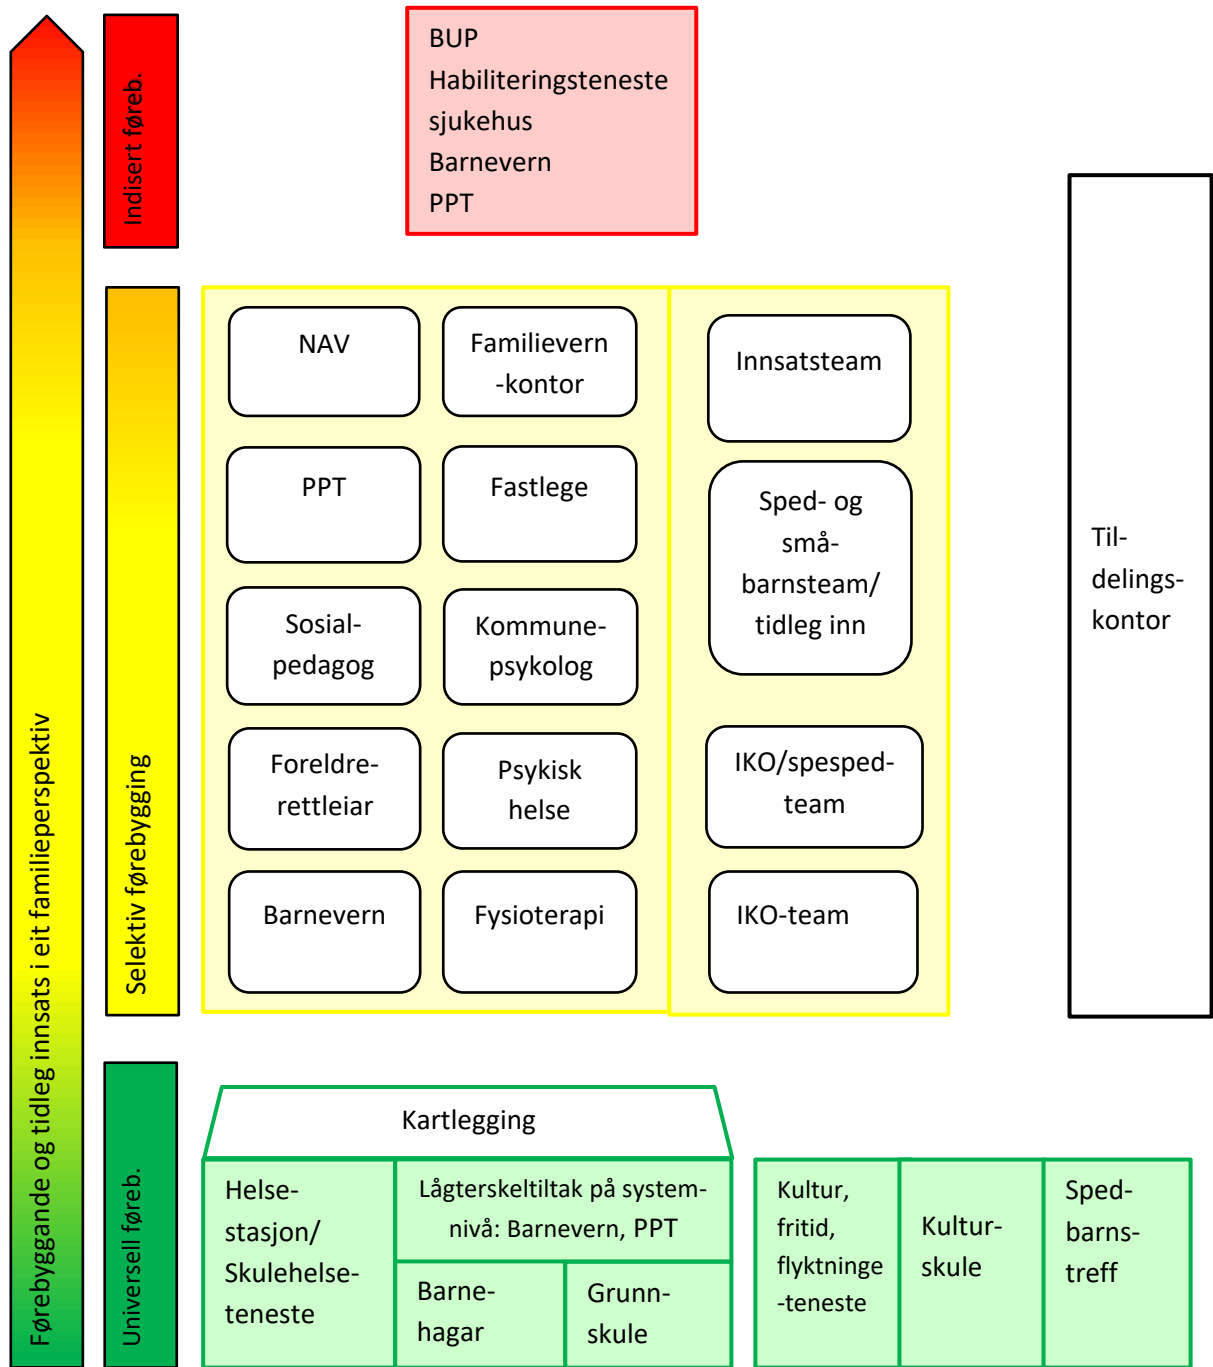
Førebyggande og tidleg innsats i eit familieperspektiv

Indisert føreb.

BUP
Habiliteringsteneste
sjukehus
Barnevern
PPT

Selektiv førebygging

NAV

Familievern -kontor

Innsatsteam

PPT

Fastlege

Sped- og småbarnsteam/ tidleg inn

Sosialpedagog

Kommunepsykolog

Foreldrerettleiar

Psykisk helse

IKO/spesped-team

Barnevern

Fysioterapi

IKO-team

Tildelingskontor

Universell føreb.

Kartlegging

Helsestasjon/ Skulehelseteneste

Lågterskeltiltak på systemnivå: Barnevern, PPT

Barnehagar

Grunnskule

Kultur, fritid, flyktninge -teneste

Kulturskule

Spedbarnstreff